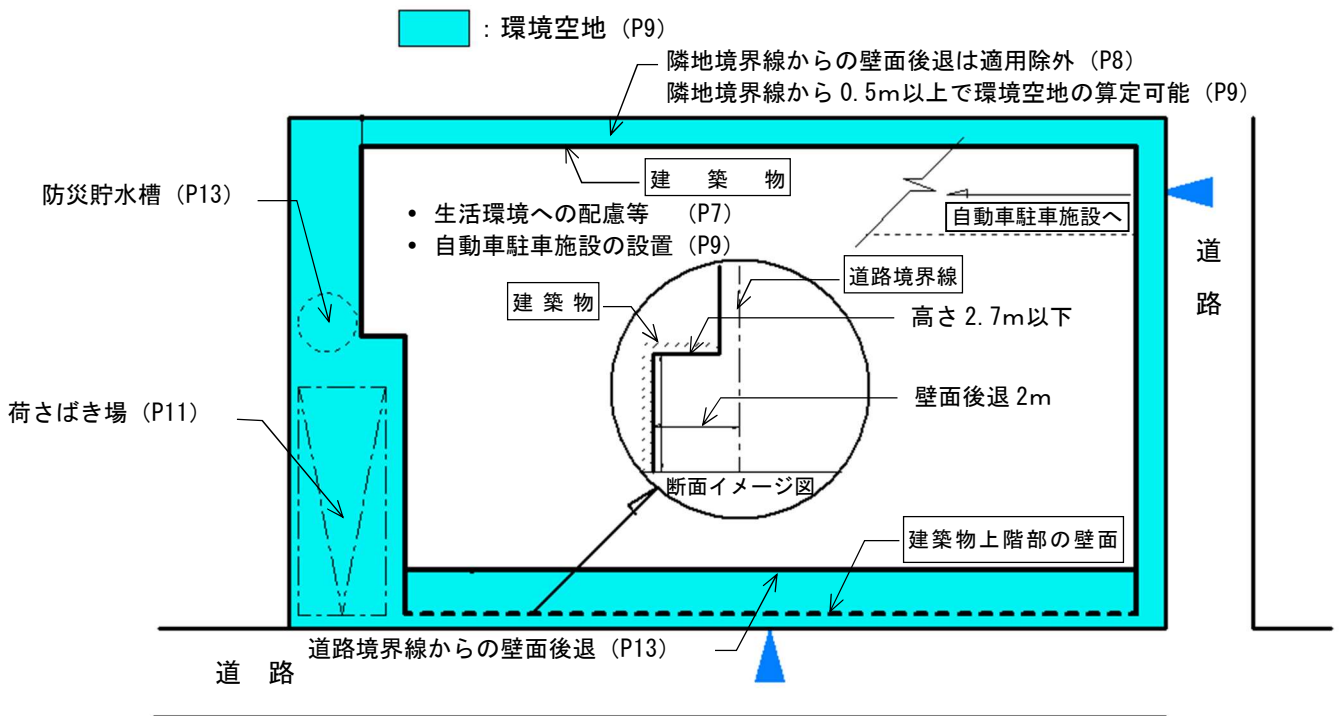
：環境空地（P9）

隣地境界線からの壁面後退は適用除外（P8）
隣地境界線から 0.5m以上で環境空地の算定可能（P9）

建　築　物

防災貯水槽（P13）

• 生活環境への配慮等　（P7）
• 自動車駐車施設の設置（P9）

自動車駐車施設へ

道
路

道路境界線

建 築 物

高さ 2.7m以下

荷さばき場（P11）

壁面後退 2m

断面イメージ図

建築物上階部の壁面

道路境界線からの壁面後退（P13）

道　路